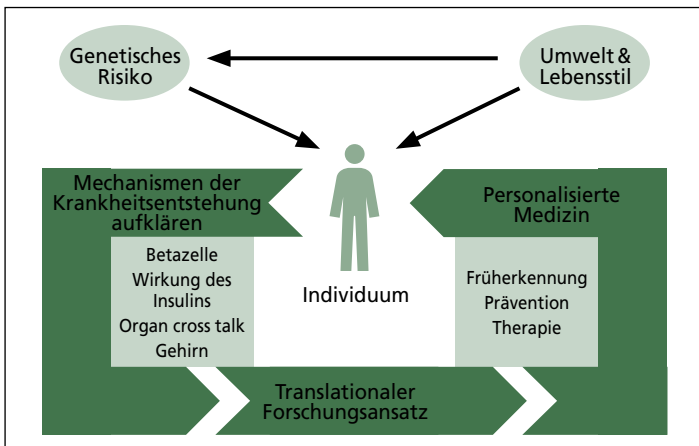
Genetisches Risiko

Umwelt & Lebensstil

Mechanismen der Krankheitsentstehung aufklären

Personalisierte Medizin

Betazelle
Wirkung des Insulins
Organ cross talk
Gehirn

Individuum

Früherkennung
Prävention
Therapie

Translationaler Forschungsansatz